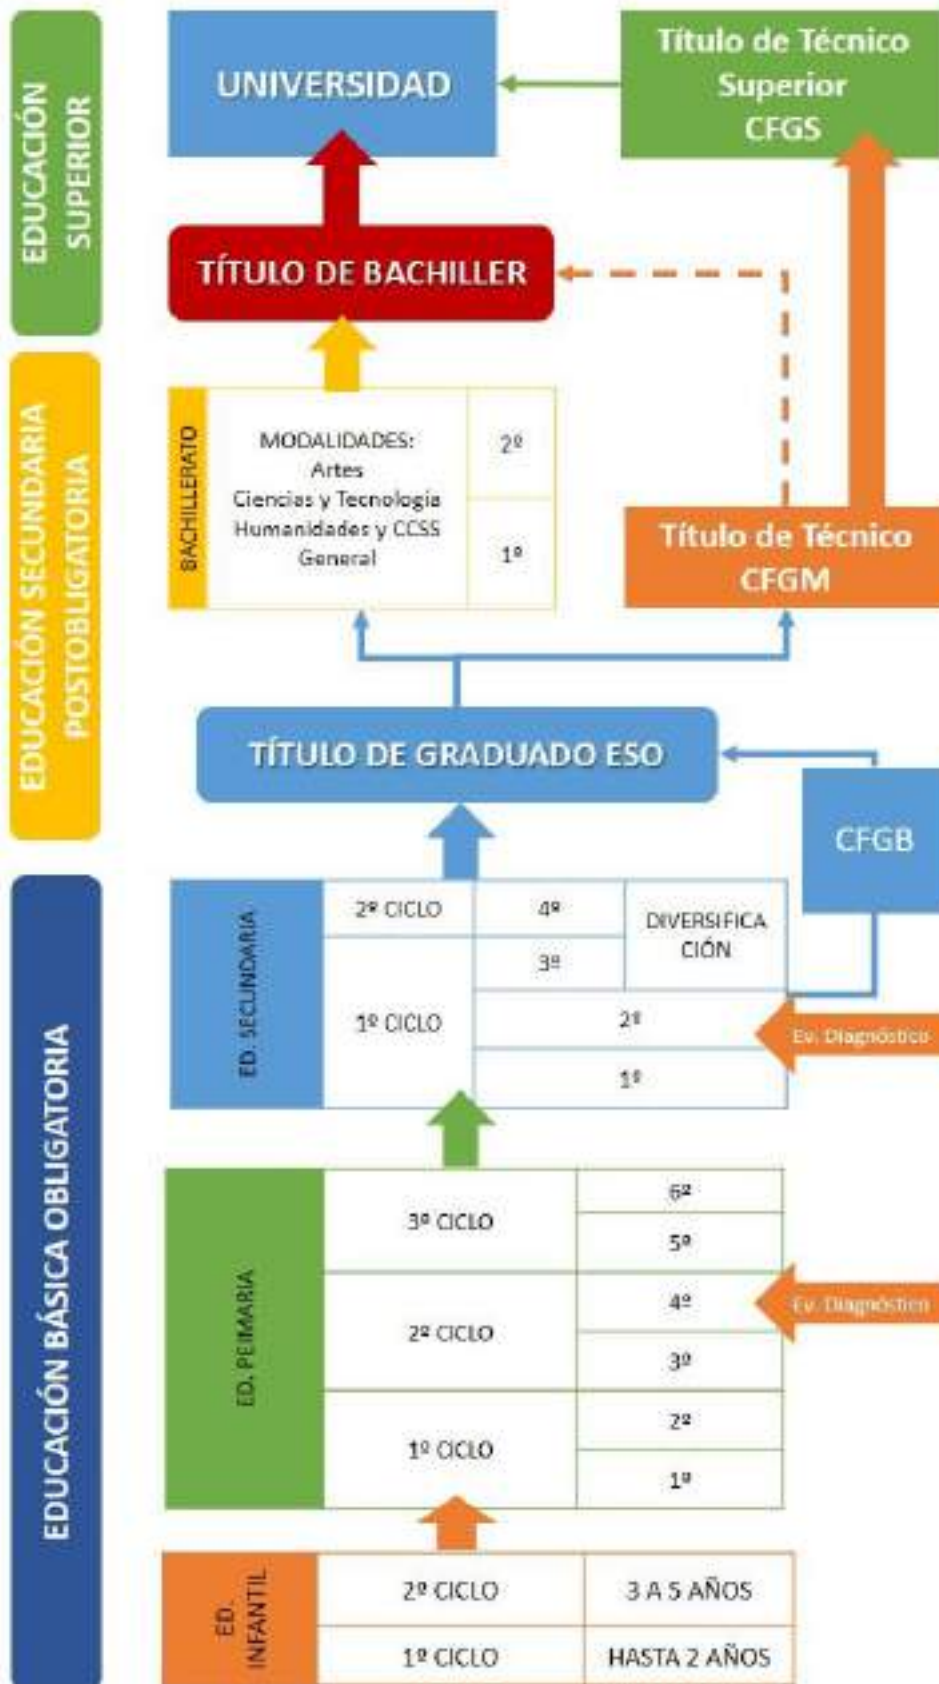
EDUCACIÓN SUPERIOR

UNIVERSIDAD

Título de Técnico Superior CFGS

TÍTULO DE BACHILLER

EDUCACIÓN SECUNDARIA POSTOBLIGATORIA

BACHILLERATO

MODALIDADES:
Artes
Ciencias y Tecnología
Humanidades y CCSS
General

2º

1º

Título de Técnico CFGM

TÍTULO DE GRADUADO ESO

CFGB

EDUCACIÓN BÁSICA OBLIGATORIA

ED. SECUNDARIA

| 2º CICLO | 4º | DIVERSIFICACIÓN |
|---|---|---|
| | 3º | |
| 1º CICLO | 2º | |
| | 1º | |

Ev. Diagnóstico

ED. PRIMARIA

| 3º CICLO | 6º |
|---|---|
| | 5º |
| 2º CICLO | 4º |
| | 3º |
| 1º CICLO | 2º |
| | 1º |

Ev. Diagnóstico

ED. INFANTIL

| 2º CICLO | 3 A 5 AÑOS |
|---|---|
| 1º CICLO | HASTA 2 AÑOS |